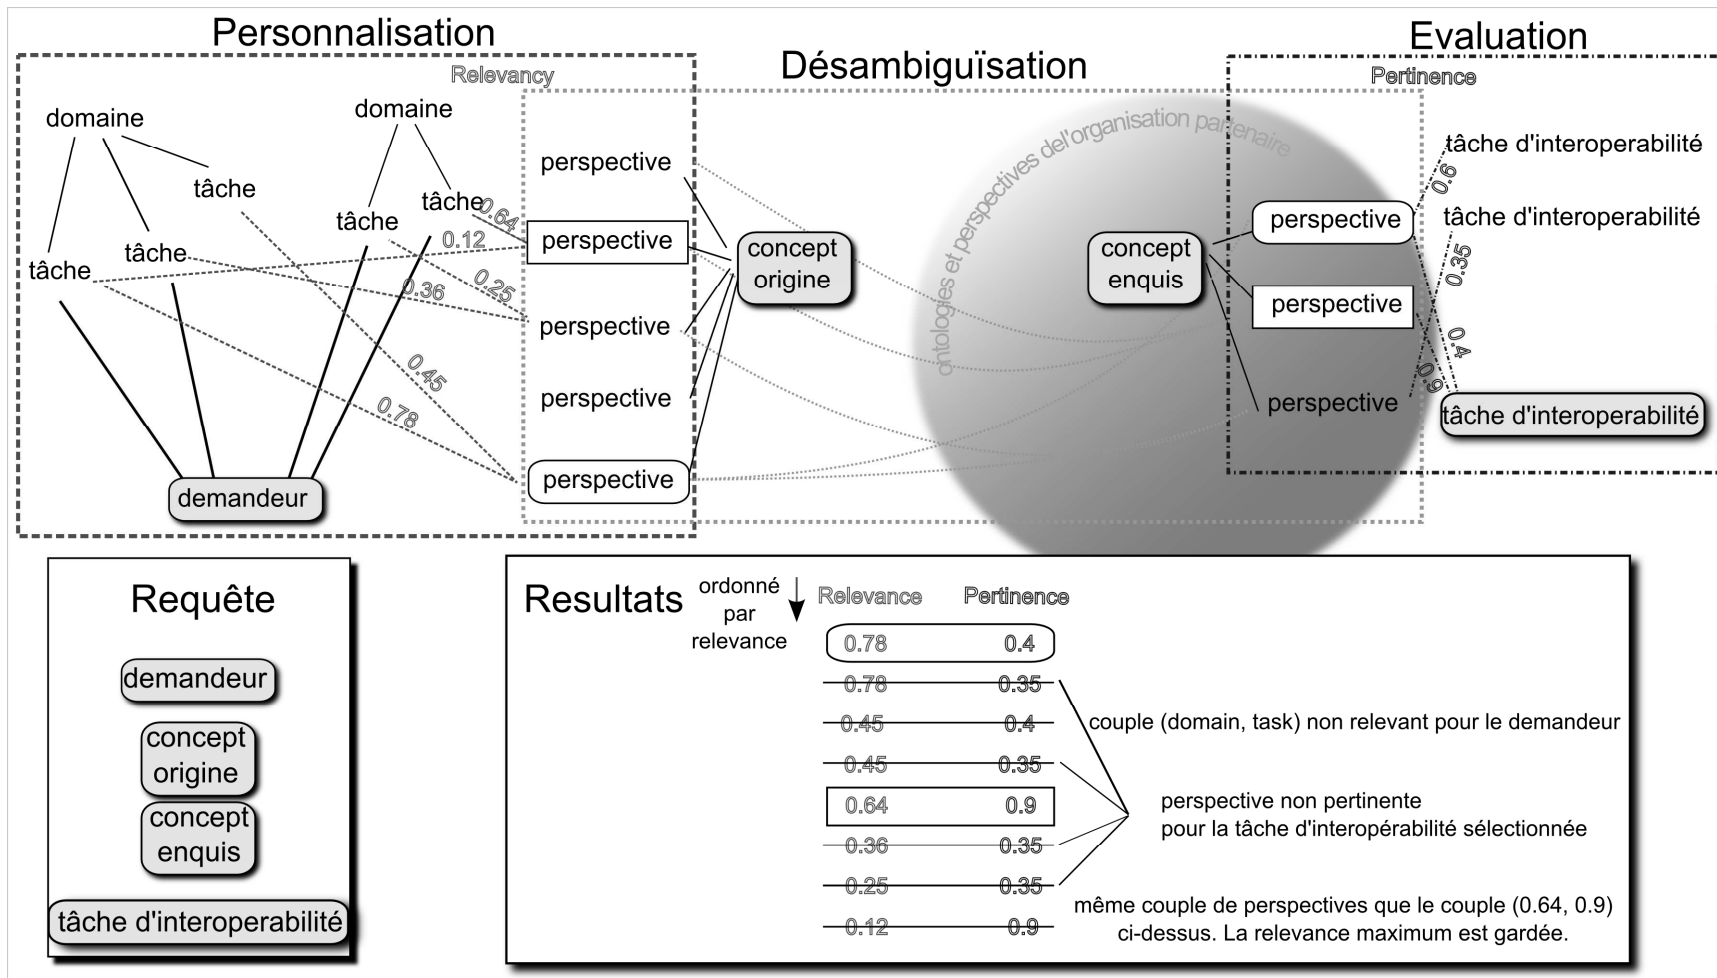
Personnalisation

Désambiguïsation

Evaluation

Relevancy

Pertinence

domaine

domaine

tâche

tâche

tâche

tâche

tâche

0.64

0.12

0.25

0.36

0.45

0.78

perspective

perspective

perspective

perspective

perspective

concept origine

ontologies et perspectives del'organisation partenaire

concept enquis

perspective

perspective

perspective

tâche d'interoperabilité

tâche d'interoperabilité

tâche d'interoperabilité

0.6

0.35

0.4

0.9

demandeur

Requête

demandeur

concept origine

concept enquis

tâche d'interoperabilité

Resultats

ordonné par relevance

| Relevance | Pertinence |
|---|---|
| 0.78 | 0.4 |
| ~~0.78~~ | ~~0.35~~ |
| ~~0.45~~ | ~~0.4~~ |
| ~~0.45~~ | ~~0.35~~ |
| 0.64 | 0.9 |
| ~~0.36~~ | ~~0.35~~ |
| ~~0.25~~ | ~~0.35~~ |
| ~~0.12~~ | ~~0.9~~ |

couple (domain, task) non relevant pour le demandeur

perspective non pertinente pour la tâche d'interopérabilité sélectionnée

même couple de perspectives que le couple (0.64, 0.9) ci-dessus. La relevance maximum est gardée.